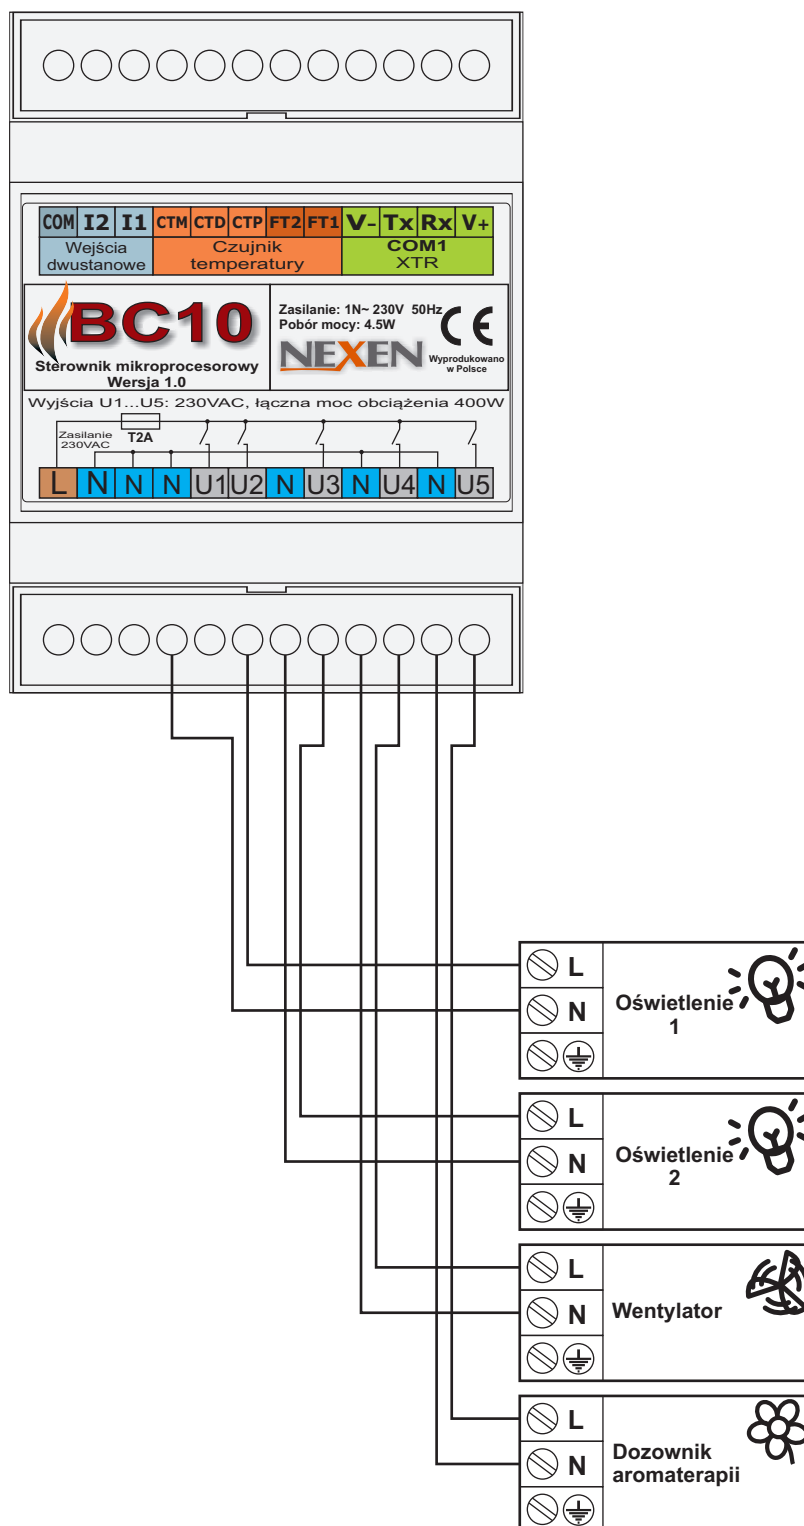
COM I2 I1 CTM CTD CTP FT2 FT1 V- Tx Rx V+

Wejścia dwustanowe

Czujnik temperatury

COM1 XTR

BC10

Sterownik mikroprocesorowy Wersja 1.0

Zasilanie: 1N~ 230V 50Hz
Pobór mocy: 4.5W

CE

NEXEN

Wyprodukowano w Polsce

Wyjścia U1...U5: 230VAC, łączna moc obciążenia 400W

Zasilanie 230VAC

T2A

L N N N U1 U2 N U3 N U4 N U5

L
N
Oświetlenie 1

L
N
Oświetlenie 2

L
N
Wentylator

L
N
Dozownik aromaterapii